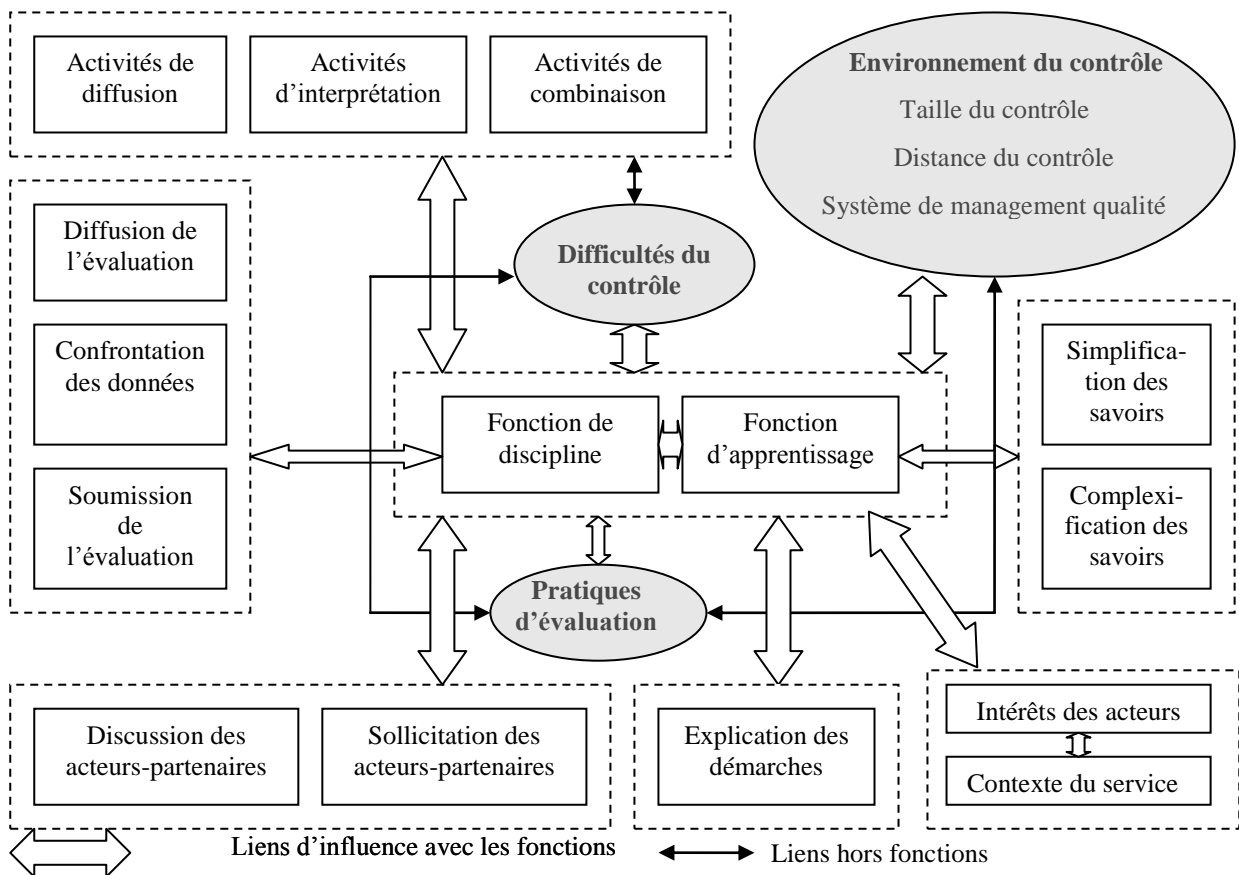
Activités de diffusion

Activités d'interprétation

Activités de combinaison

Environnement du contrôle

Taille du contrôle

Distance du contrôle

Système de management qualité

Diffusion de l'évaluation

Confrontation des données

Soumission de l'évaluation

Difficultés du contrôle

Fonction de discipline

Fonction d'apprentissage

Simplification des savoirs

Complexification des savoirs

Pratiques d'évaluation

Discussion des acteurs-partenaires

Sollicitation des acteurs-partenaires

Explication des démarches

Intérêts des acteurs

Contexte du service

Liens d'influence avec les fonctions

Liens hors fonctions